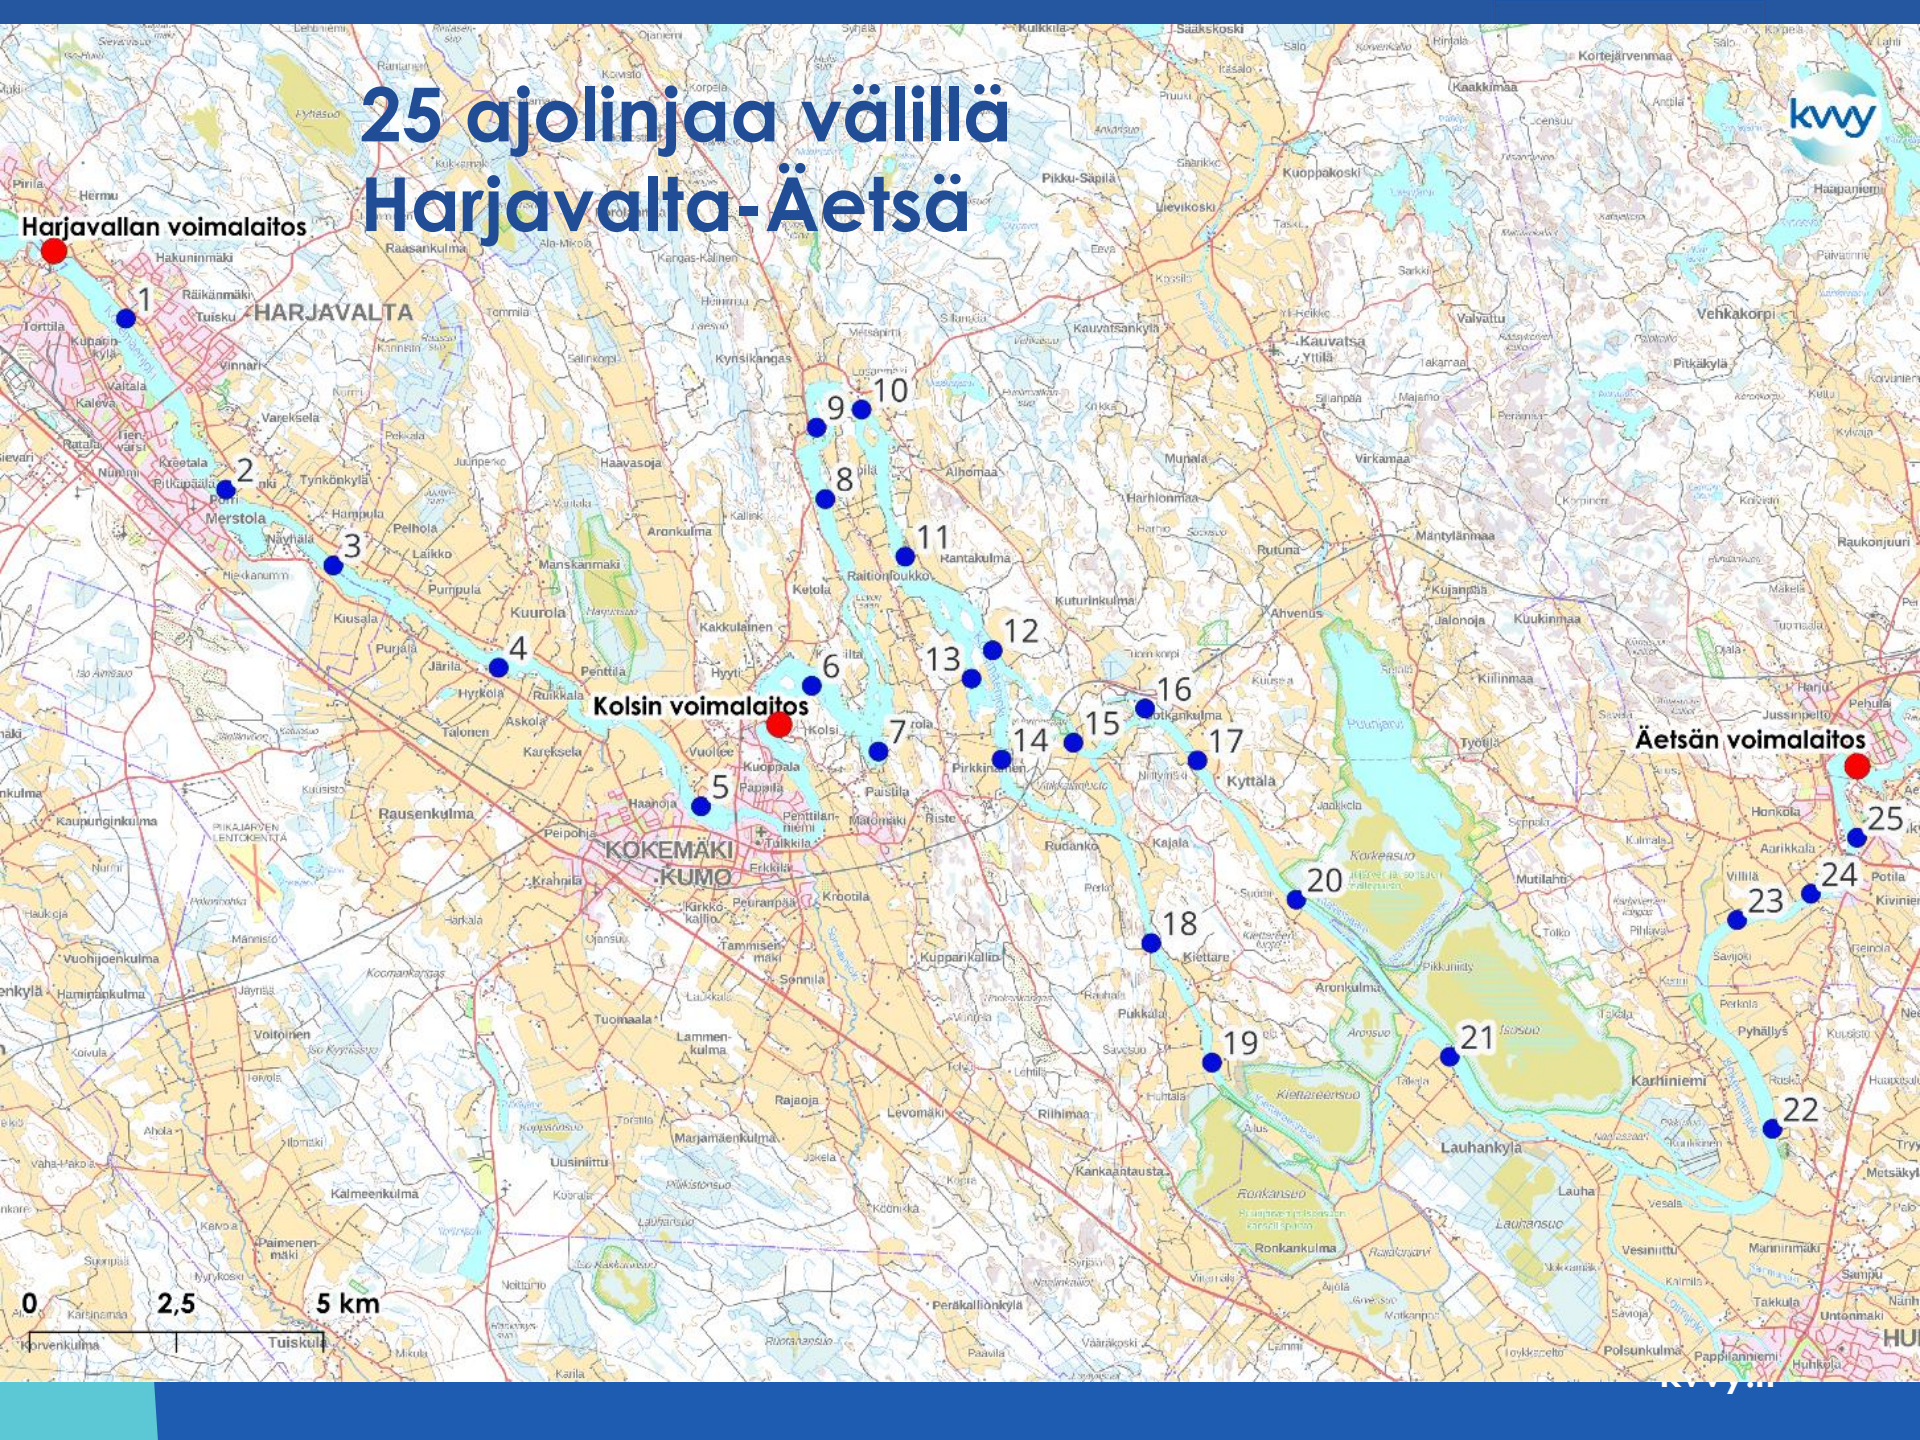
25 ajolinjaa välillä Harjavalta-Äetsä

kvvy

Harjavallan voimalaitos

Kolsin voimalaitos

Äetsän voimalaitos

1
2
3
4
5
6
7
8
9
10
11
12
13
14
15
16
17
18
19
20
21
22
23
24
25

HARJAVALTA

KOKEMÄKI
KUMO

0
2,5
5 km

kvvy.fi